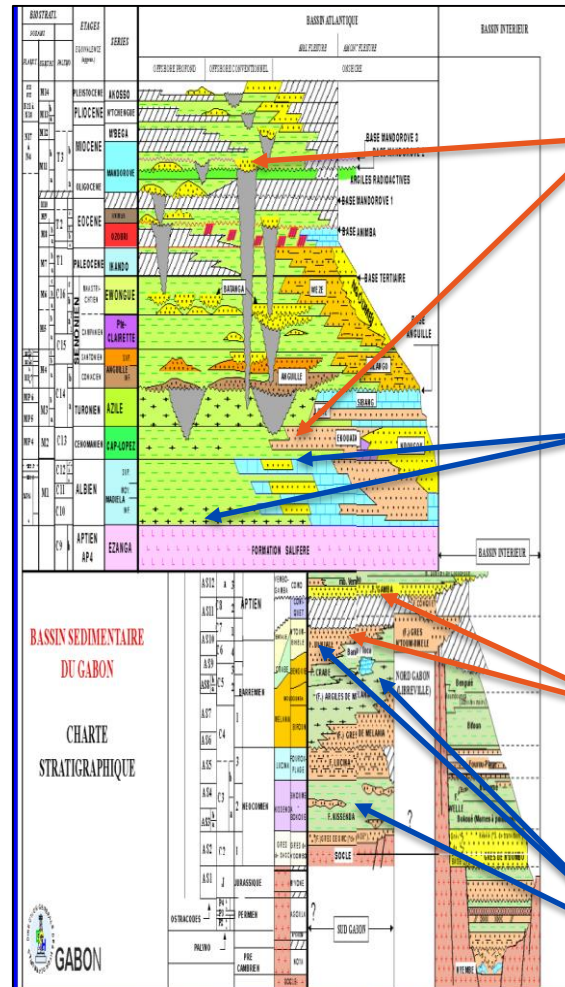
BIOSTRAT.

ETAGES

SERIES

BASSIN ATLANTIQUE

BASSIN INTERIEUR

OFFSHORE PROFOND

OFFSHORE CONVENTIONNEL

ONSHORE

PLEISTOCENE

PLIOCENE

MIOCENE

OLIGOCENE

EOCENE

PALEOCENE

AKOSSO

NTCHENGUE

M'BEGA

MANDOROVE

OZOURI

IKANDO

EWONGUE

Pte-CLAIRETTE

ANGUILLE

AZILE

CAP-LOPEZ

MADIELA

EZANGA

TURONIEN

CENOMANIEN

ALBIEN

APTIEN AP4

SENONIEN

BASE MANDOROVE 2

ARGILES RADIOACTIVES

BASE MANDOROVE 1

BASE ANIMBA

BASE TERTIAIRE

BASE ANGUILLE

BATANGA

ANGUILLE

EBOUANDI

SIBANG

FORMATION SALIFERE

BASSIN INTERIEUR

BASSIN SEDIMENTAIRE DU GABON

CHARTE STRATIGRAPHIQUE

GABON

APTIEN

BARREMIEN

NEOCOMIEN

JURASSIQUE

PERMIEN

PRE CAMBRIEN

OSTRACODES

PALINO

(F.) GRES NTOUM-EMELI

NORD GABON (LIBREVILLE)

(F.) ARGILES DE M'BAKA

(F.) GRES DE MELANIA

F. LUCINA

F. KISSENDA

SOCLE

SUD GABON

MELANIA

LUCINA

KISSENDA

NTOUM-EMELI

GRES D'N'DOMBO

N'DEMBE